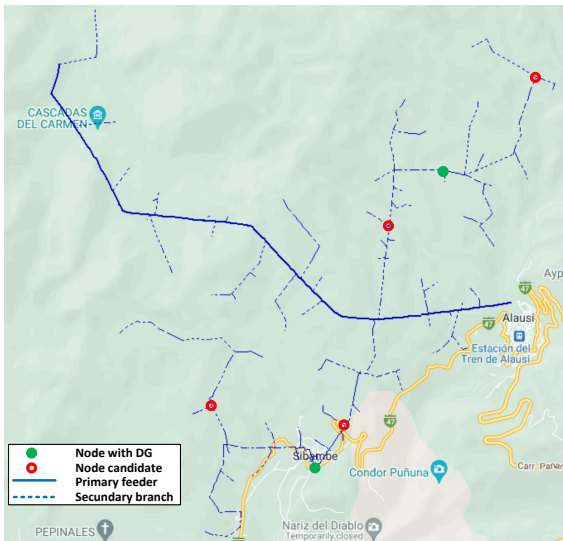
CASCADAS DEL CARMEN

Aypa

Alausí

Estación del Tren de Alausí

Sibambe

Condor Puñuna

Carr. Panar

PEPINALES

Nariz del Diablo
Temporarily closed

Node with DG
Node candidate
Primary feeder
Secundary branch